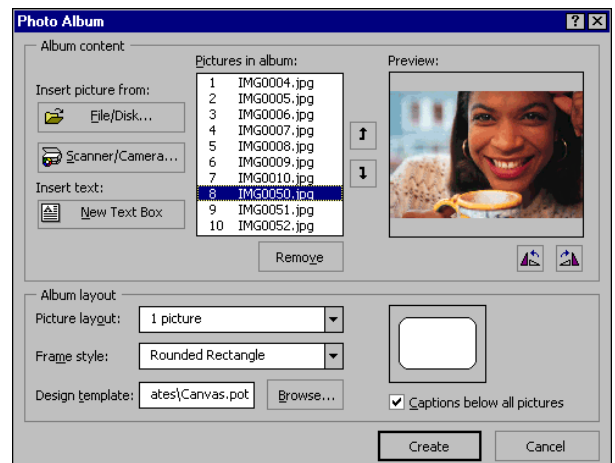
Photo Album

Album content

Insert picture from:

File/Disk...

Scanner/Camera...

Insert text:

New Text Box

Pictures in album:

| | |
|---|---|
| 1 | IMG0004.jpg |
| 2 | IMG0005.jpg |
| 3 | IMG0006.jpg |
| 4 | IMG0007.jpg |
| 5 | IMG0008.jpg |
| 6 | IMG0009.jpg |
| 7 | IMG0010.jpg |
| 8 | IMG0050.jpg |
| 9 | IMG0051.jpg |
| 10 | IMG0052.jpg |

Remove

Preview:

Album layout

Picture layout: 1 picture

Frame style: Rounded Rectangle

Design template: ates\Canvas.pot

Browse...

Captions below all pictures

Create

Cancel